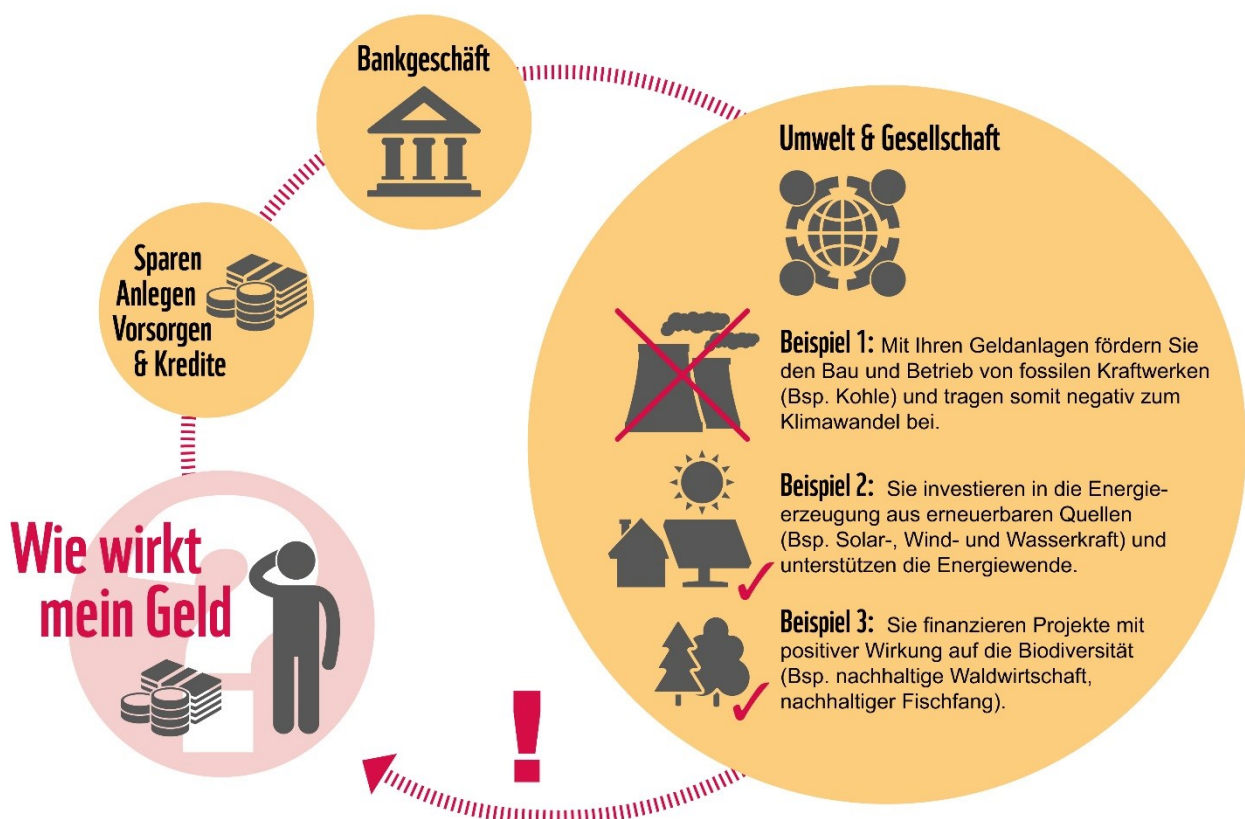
Bankgeschäft

Sparen
Anlegen
Vorsorgen
& Kredite

Umwelt & Gesellschaft

Beispiel 1: Mit Ihren Geldanlagen fördern Sie den Bau und Betrieb von fossilen Kraftwerken (Bsp. Kohle) und tragen somit negativ zum Klimawandel bei.

Beispiel 2: Sie investieren in die Energieerzeugung aus erneuerbaren Quellen (Bsp. Solar-, Wind- und Wasserkraft) und unterstützen die Energiewende.

Beispiel 3: Sie finanzieren Projekte mit positiver Wirkung auf die Biodiversität (Bsp. nachhaltige Waldwirtschaft, nachhaltiger Fischfang).

Wie wirkt mein Geld

!